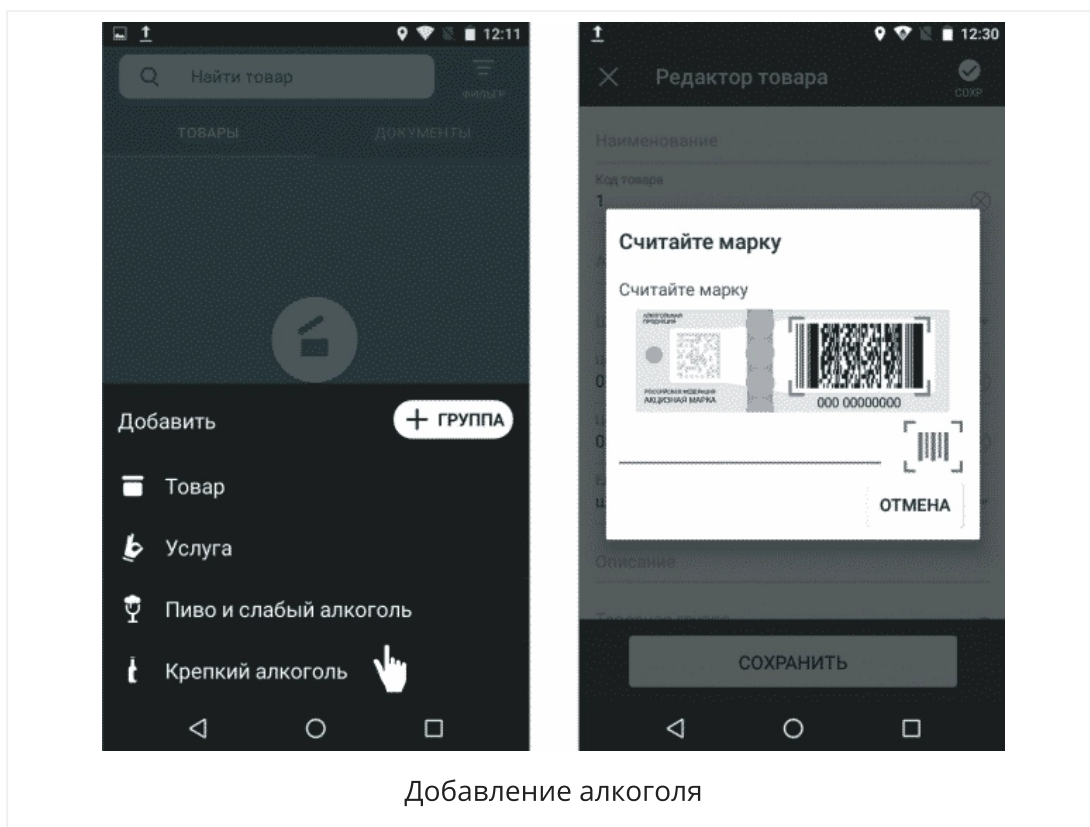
12:11

Найти товар

ФИЛЬТР

ТОВАРЫ

ДОКУМЕНТЫ

Добавить

+ ГРУППА

Товар

Услуга

Пиво и слабый алкоголь

Крепкий алкоголь

12:30

Редактор товара

СОХР

Наименование

Код товара

1

Считайте марку

Считайте марку

АЛКОГОЛЬНАЯ ПРОДУКЦИЯ

РОССИЙСКАЯ ФЕДЕРАЦИЯ АКЦИЗНАЯ МАРКА

000 00000000

ОТМЕНА

Описание

СОХРАНИТЬ

Добавление алкоголя